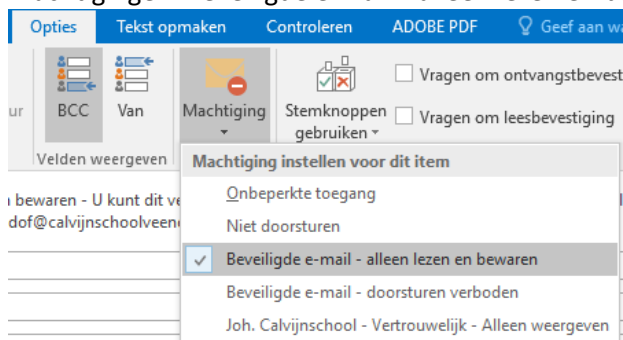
Opties
Tekst opmaken
Controleren
ADOBE PDF
Geef aan wa

ur
BCC
Van
Machtiging
Stemknoppen gebruiken
Vragen om ontvangstbevest
Vragen om leesbevestiging
Velden weergeven

Machtiging instellen voor dit item
Onbeperkte toegang
Niet doorsturen
Beveiligde e-mail - alleen lezen en bewaren
Beveiligde e-mail - doorsturen verboden
Joh. Calvijnschool - Vertrouwelijk - Alleen weergeven

n bewaren - U kunt dit ve
dof@calvijnschoolveen